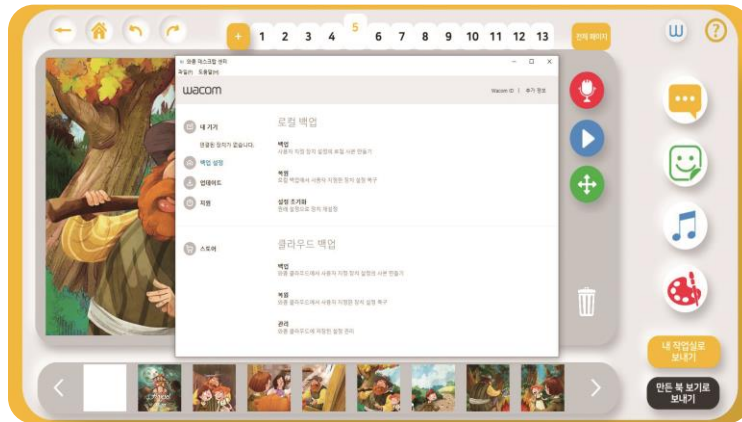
+ 1 2 3 4 5 6 7 8 9 10 11 12 13 전체 페이지

와콤 데스크탑 센터
파일(F) 도움말(H)

wacom

Wacom ID | 추가 정보

내 기기
연결된 장치가 없습니다.
백업 설정
업데이트
지원
스토어

로컬 백업
백업
사용자 지정 장치 설정의 로컬 사본 만들기
복원
로컬 백업에서 사용자 지정 장치 설정 복구
설정 초기화
현재 설정으로 장치 재설정

클라우드 백업
백업
와콤 클라우드에서 사용자 지정 장치 설정의 사본 만들기
복원
와콤 클라우드에서 사용자 지정된 장치 설정 복구
관리
와콤 클라우드에 저장된 설정 관리

내 작업실로 보내기
만든 북 보기로 보내기